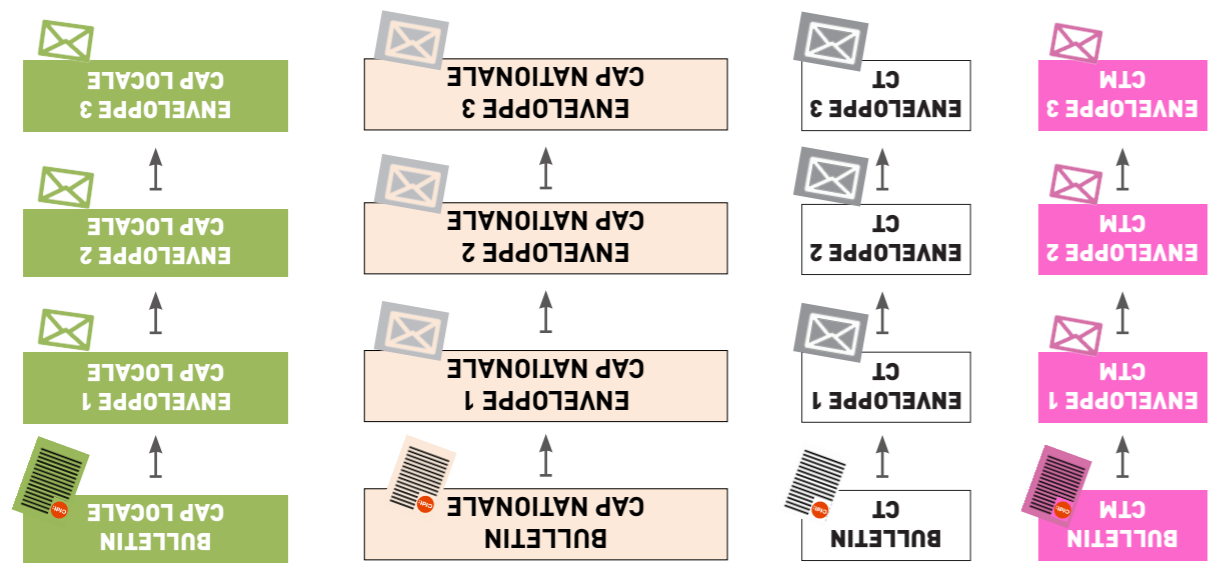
ENVELOPPE 3
CAP LOCALE

ENVELOPPE 2
CAP LOCALE

ENVELOPPE 1
CAP LOCALE

BULLETIN
CAP LOCALE

ENVELOPPE 3
CAP NATIONALE

ENVELOPPE 2
CAP NATIONALE

ENVELOPPE 1
CAP NATIONALE

BULLETIN
CAP NATIONALE

ENVELOPPE 3
CT

ENVELOPPE 2
CT

ENVELOPPE 1
CT

BULLETIN
CT

ENVELOPPE 3
CTM

ENVELOPPE 2
CTM

ENVELOPPE 1
CTM

BULLETIN
CTM